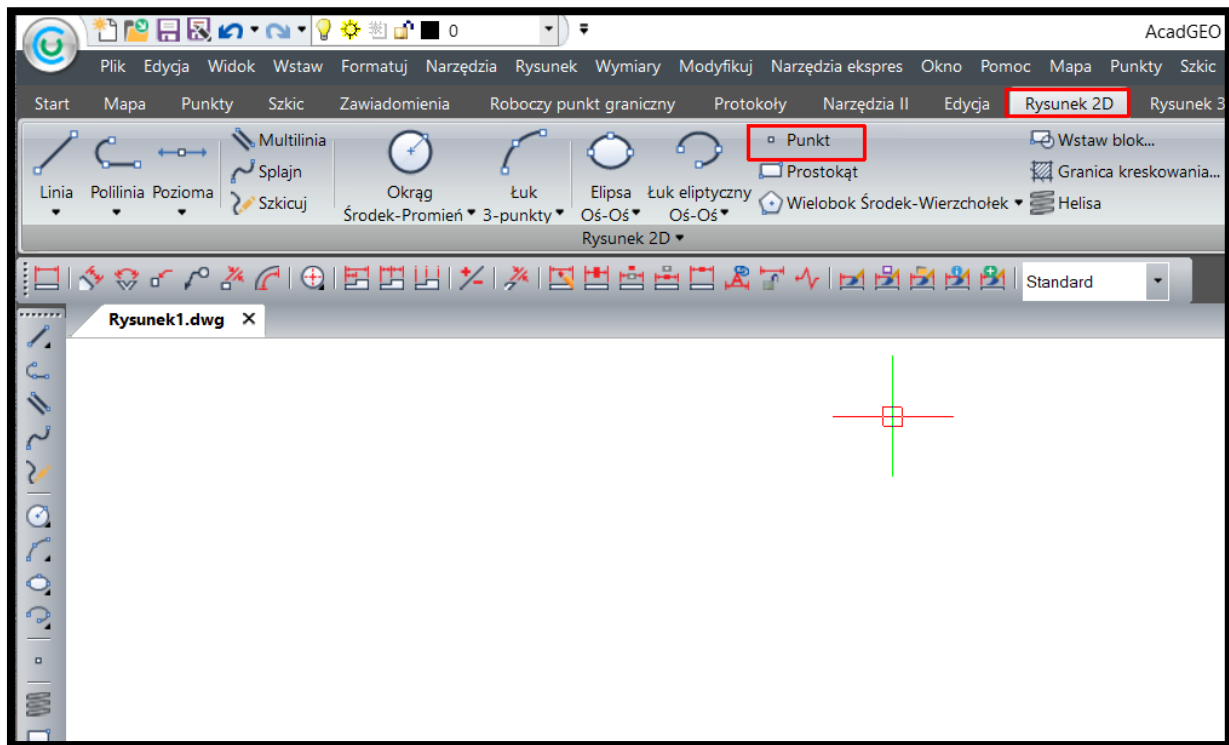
0

AcadGEO

Plik Edycja Widok Wstaw Formatuj Narzędzia Rysunek Wymiary Modyfikuj Narzędzia ekspres Okno Pomoc Mapa Punkty Szkic

Start Mapa Punkty Szkic Zawiadomienia Roboczy punkt graniczny Protokoły Narzędzia II Edycja Rysunek 2D Rysunek 3

Linia
Polilinia
Pozioma
Multilinia
Splajn
Szkicuj
Okrąg Środek-Promień
Łuk 3-punkty
Elipsa Oś-Oś
Łuk eliptyczny Oś-Oś
Punkt
Prostokąt
Wielobok Środek-Wierzchołek
Wstaw blok...
Granica kreskowania...
Helisa

Rysunek 2D

Standard

Rysunek1.dwg ✕